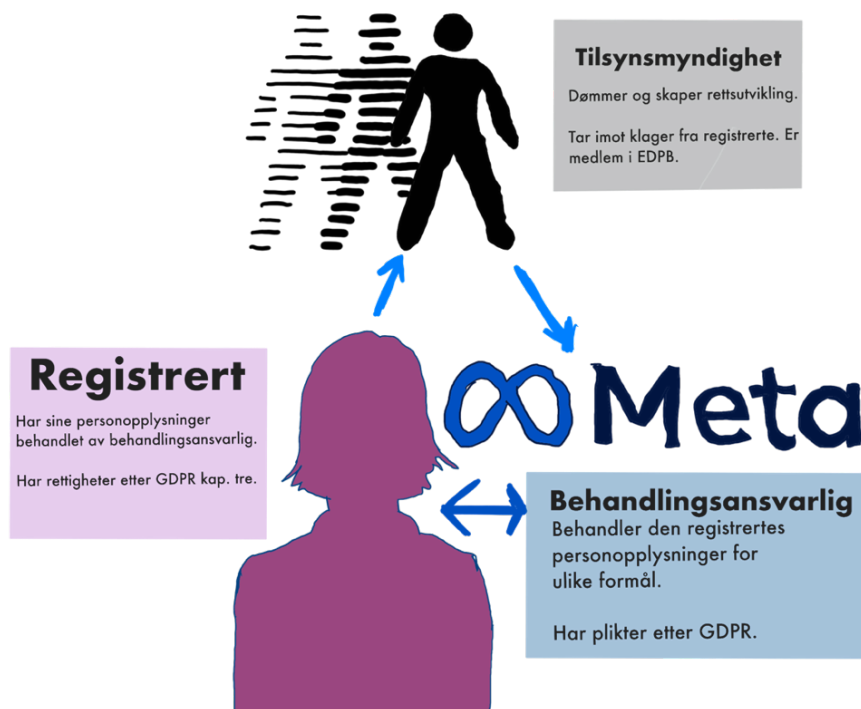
Tilsynsmyndighet

Dømmer og skaper rettsutvikling.

Tar imot klager fra registrerte. Er medlem i EDPB.

Registrert

Har sine personopplysninger behandlet av behandlingsansvarlig.

Har rettigheter etter GDPR kap. tre.

Meta

Behandlingsansvarlig

Behandler den registrertes personopplysninger for ulike formål.

Har plikter etter GDPR.